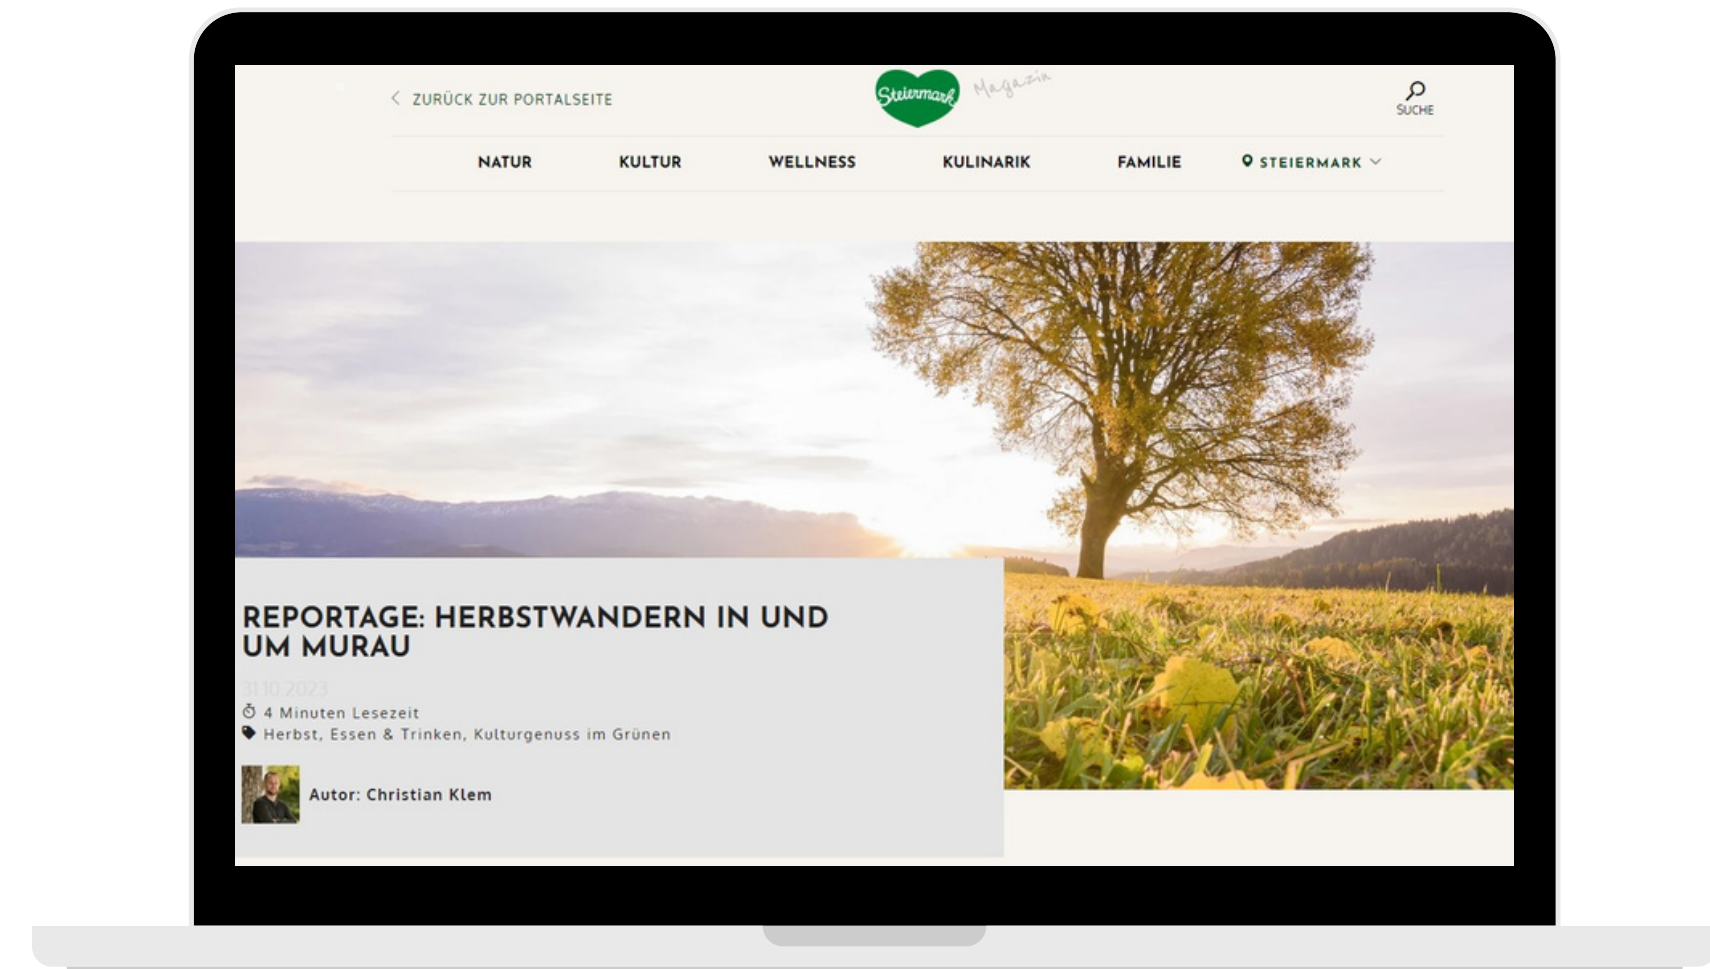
ZURÜCK ZUR PORTALSEITE

Steiermark Magazin

SUCHE

NATUR KULTUR WELLNESS KULINARIK FAMILIE STEIERMARK

REPORTAGE: HERBSTWANDERN IN UND UM MURAU

31.10.2023

4 Minuten Lesezeit

Herbst, Essen & Trinken, Kulturgenuss im Grünen

Autor: Christian Klem